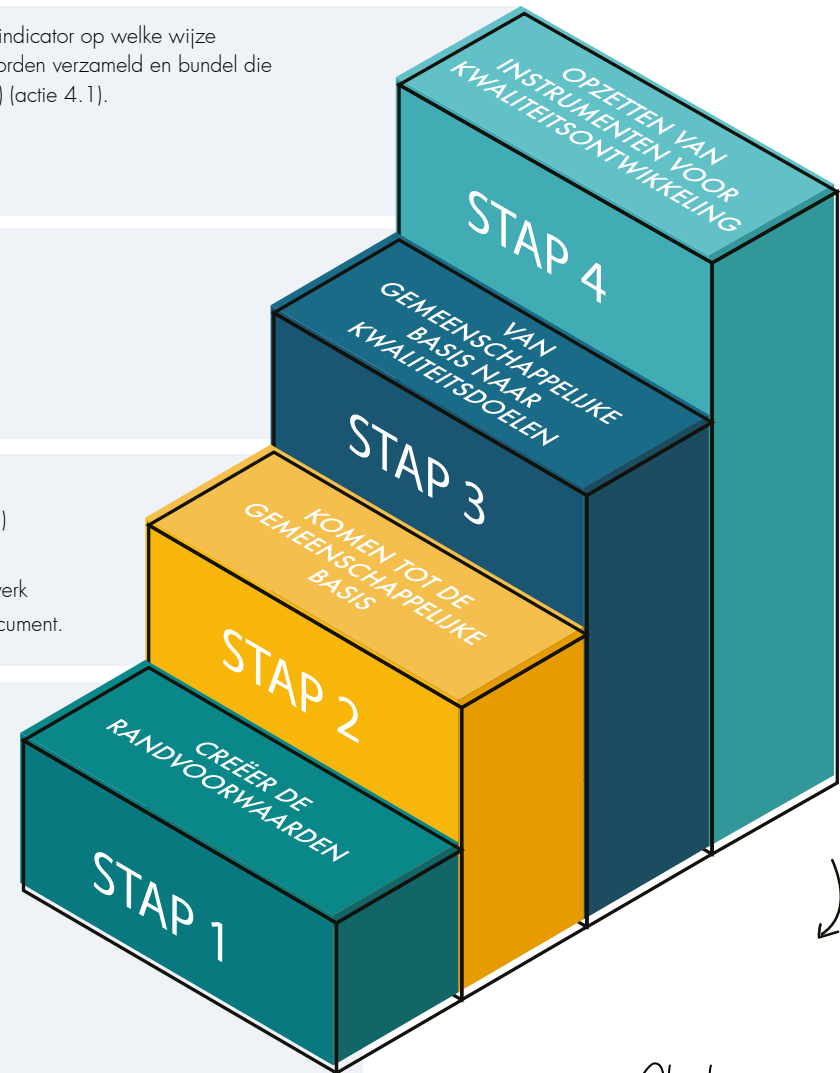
indicator op welke wijze
orden verzameld en bundel die
) (actie 4.1).

)

erk
cument.

OPZETTEN VAN INSTRUMENTEN VOOR KWALITEITSONTWIKKELING

STAP 4

VAN GEMEENSCHAPPELIJKE BASIS NAAR KWALITEITSDOELEN

STAP 3

KOMEN TOT DE GEMEENSCHAPPELIJKE BASIS

STAP 2

CREËER DE RANDVOORWAARDEN

STAP 1

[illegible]